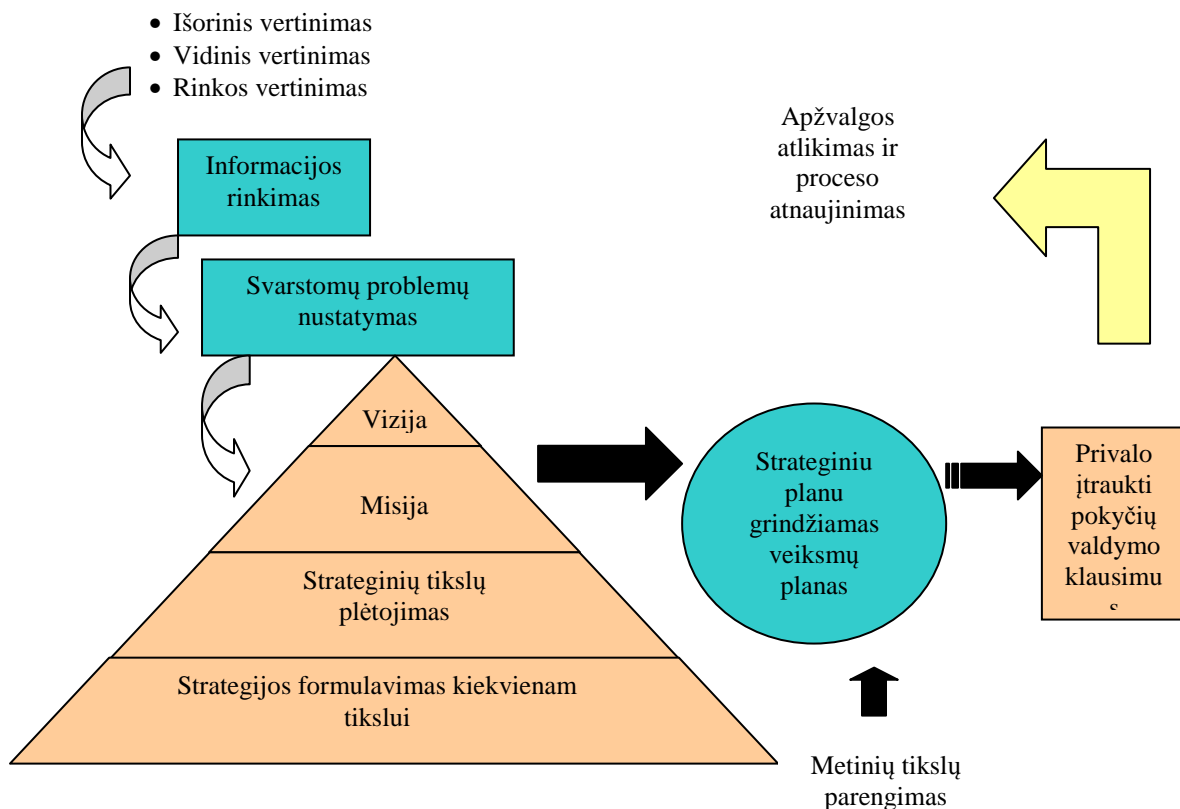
• Išorinis vertinimas
• Vidinis vertinimas
• Rinkos vertinimas

Apžvalgos atlikimas ir proceso atnaujinimas

Informacijos rinkimas

Svarstomų problemų nustatymas

Vizija

Misija

Strateginių tikslų plėtojimas

Strategijos formulavimas kiekvienam tikslui

Strateginiu planu grindžiamas veiksmų planas

Privalo įtraukti pokyčių valdymo klausimu s

Metinių tikslų parengimas